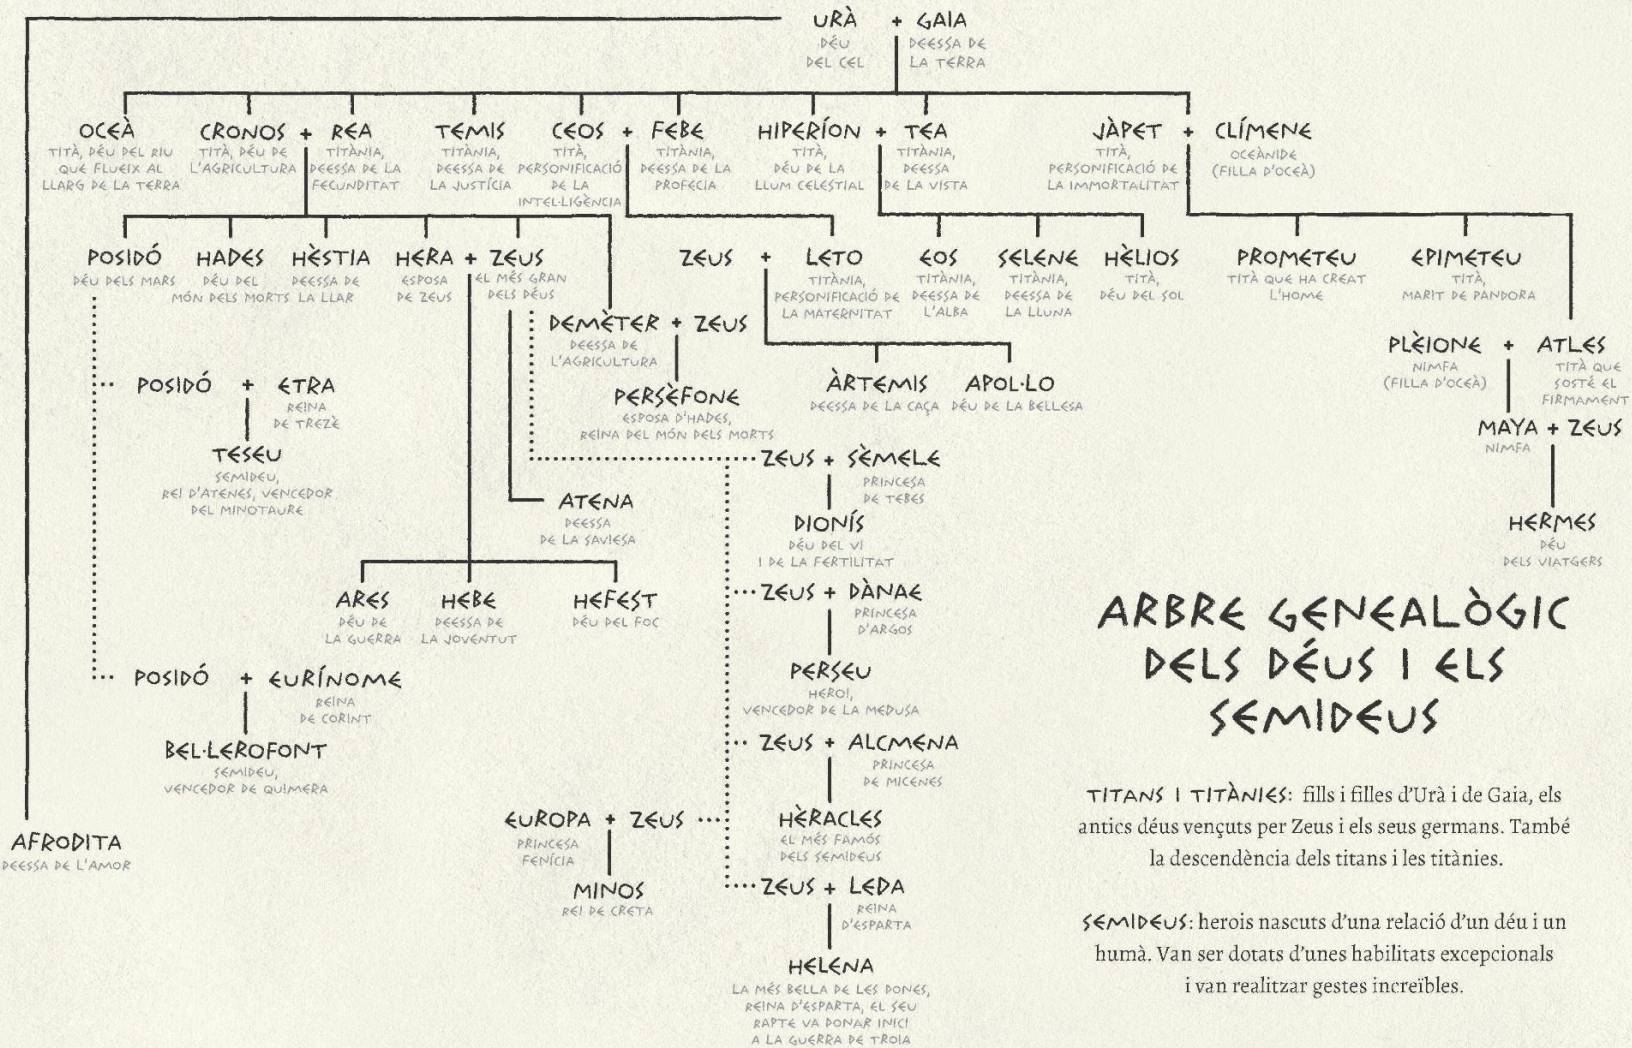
URÀ + GAIA
DÉU DEL CEL
DEESSA DE LA TERRA

OCEÀ
TITÀ, DÉU DEL RIU QUE FLUEIX AL LLARG DE LA TERRA

CRONOS + REA
TITÀ, DÉU DE L'AGRICULTURA
TITÀNIA, DEESSA DE LA FECUNDITAT

TEMIS
TITÀNIA, DEESSA DE LA JUSTÍCIA

CEOS + FEBE
TITÀ, PERSONIFICACIÓ DE LA INTEL·LIGÈNCIA
TITÀNIA, DEESSA DE LA PROFECIA

HIPERÍON + TEA
TITÀ, DÉU DE LA LLUM CELESTIAL
TITÀNIA, DEESSA DE LA VISTA

JÀPET + CLÍMENE
TITÀ, PERSONIFICACIÓ DE LA IMMORTALITAT
OCEÀNIDE (FILLA D'OCEÀ)

POSIDÓ
DÉU DELS MARS

HADES
DÉU DEL MÓN DELS MORTS

HÈSTIA
DEESSA DE LA LLAR

HERA + ZEUS
ESPOSA DE ZEUS
EL MÉS GRAN DELS DÉUS

ZEUS + LETO
TITÀNIA, PERSONIFICACIÓ DE LA MATERNITAT

EOS
TITÀNIA, DEESSA DE L'ALBA

SELENE
TITÀNIA, DEESSA DE LA LLUNA

HÈLIOS
TITÀ, DÉU DEL SOL

PROMETEU
TITÀ QUE HA CREAT L'HOME

EPIMETEU
TITÀ, MARIT DE PANDORA

DEMÈTER + ZEUS
DEESSA DE L'AGRICULTURA

PERSÈFONE
ESPOSA D'HADES, REINA DEL MÓN DELS MORTS

ÀRTEMIS
DEESSA DE LA CAÇA

APOL·LO
DÉU DE LA BELLESA

PLÈIONE + ATLES
NIMFA (FILLA D'OCEÀ)
TITÀ QUE SOSTÉ EL FIRMAMENT

MAYA + ZEUS
NIMFA

HERMES
DÉU DELS VIATGERS

POSIDÓ + ETRA
REINA DE TREZÈ

TESEU
SEMIDEU, REI D'ATENES, VENCEDOR DEL MINOTAURE

ZEUS + SÈMELE
PRINCESA DE TEBES

DIONÍS
DÉU DEL VI I DE LA FERTILITAT

ATENA
DEESSA DE LA SAVIESA

ARES
DÉU DE LA GUERRA

HEBE
DEESSA DE LA JOVENTUT

HEFEST
DÉU DEL FOC

ZEUS + DÀNAE
PRINCESA D'ARGOS

PERSEU
HEROI, VENCEDOR DE LA MEDUSA

POSIDÓ + EURÍNOME
REINA DE CORINT

BEL·LEROFONT
SEMIDEU, VENCEDOR DE QUIMERA

ZEUS + ALCMENA
PRINCESA DE MICENES

HÈRACLES
EL MÉS FAMÓS DELS SEMIDEUS

AFRODITA
DEESSA DE L'AMOR

EUROPA + ZEUS
PRINCESA FENÍCIA

MINOS
REI DE CRETA

ZEUS + LEDA
REINA D'ESPARTA

HELENA
LA MÉS BELLA DE LES DONES, REINA D'ESPARTA, EL SEU RAPTE VA DONAR INICI A LA GUERRA DE TROIA

ARBRE GENEALÒGIC DELS DÉUS I ELS SEMIDEUS

TITANS I TITÀNIES: fills i filles d'Urà i de Gaia, els antics déus vençuts per Zeus i els seus germans. També la descendència dels titans i les titànies.

SEMIDEUS: herois nascuts d'una relació d'un déu i un humà. Van ser dotats d'unes habilitats excepcionals i van realitzar gestes increïbles.